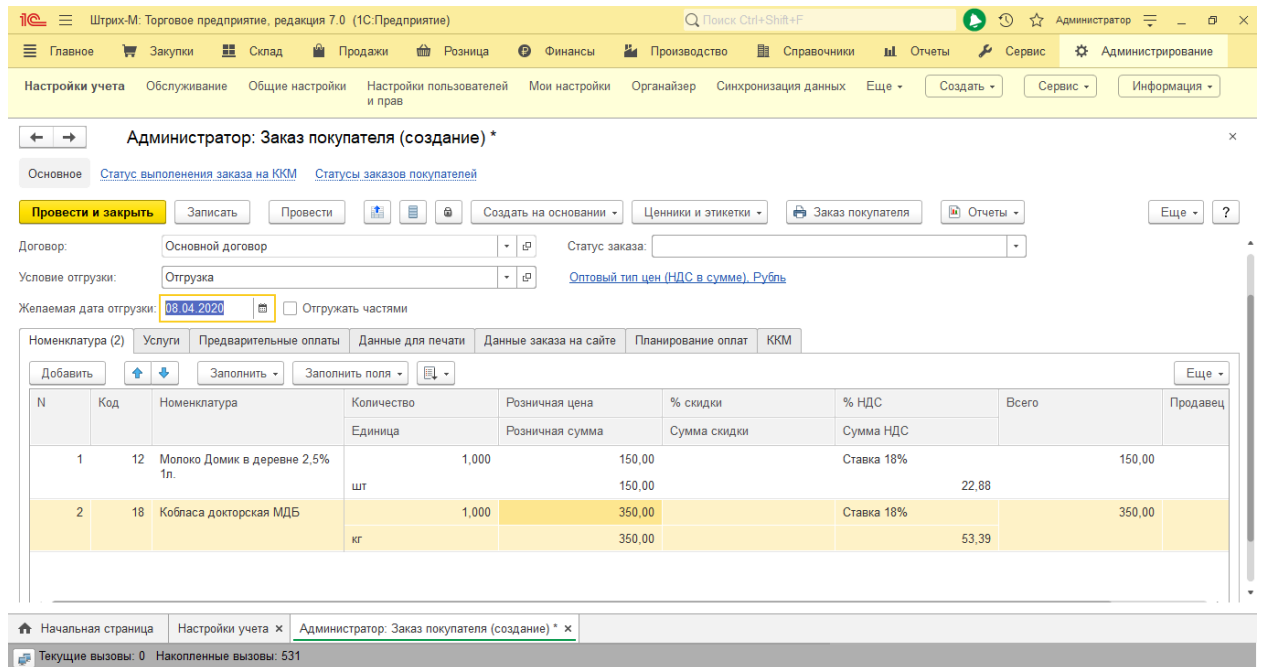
1С Штрих-М: Торговое предприятие, редакция 7.0 (1С:Предприятие)
Поиск Ctrl+Shift+F
Администратор

Главное Закупки Склад Продажи Розница Финансы Производство Справочники Отчеты Сервис Администрирование

Настройки учета Обслуживание Общие настройки Настройки пользователей и прав Мои настройки Органайзер Синхронизация данных Еще Создать Сервис Информация

Администратор: Заказ покупателя (создание) *

Основное Статус выполнения заказа на ККМ Статусы заказов покупателей

Провести и закрыть Записать Провести Создать на основании Ценники и этикетки Заказ покупателя Отчеты Еще ?

Договор: Основной договор
Статус заказа:
Условие отгрузки: Отгрузка
Оптовый тип цен (НДС в сумме). Рубль
Желаемая дата отгрузки: 08.04.2020 Отгружать частями

Номенклатура (2) Услуги Предварительные оплаты Данные для печати Данные заказа на сайте Планирование оплат ККМ

Добавить Заполнить Заполнить поля Еще

| N | Код | Номенклатура | Количество / Единица | Розничная цена / Розничная сумма | % скидки / Сумма скидки | % НДС / Сумма НДС | Всего | Продавец |
|---|---|---|---|---|---|---|---|---|
| 1 | 12 | Молоко Домик в деревне 2,5% 1л. | 1,000 / шт | 150,00 / 150,00 | | Ставка 18% / 22,88 | 150,00 | |
| 2 | 18 | Кобласа докторская МДБ | 1,000 / кг | 350,00 / 350,00 | | Ставка 18% / 53,39 | 350,00 | |

Начальная страница Настройки учета Администратор: Заказ покупателя (создание) *

Текущие вызовы: 0 Накопленные вызовы: 531